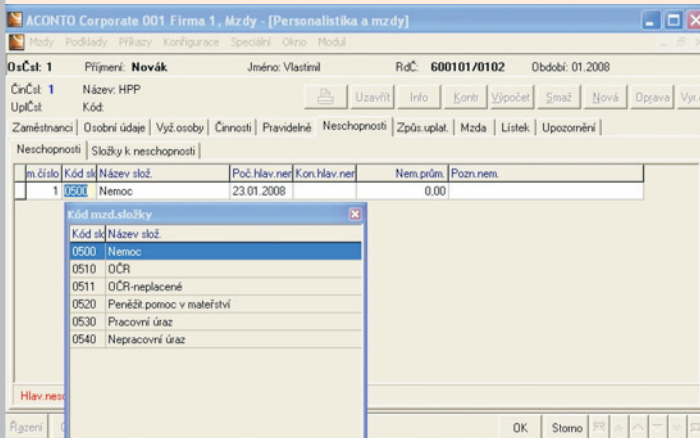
ACONTO Corporate 001 Firma 1, Mzdy - [Personalistika a mzdy]

Mzdy Podklady Příkazy Konfigurace Speciální Okno Modul

OsČsl: 1 Příjmení: Novák Jméno: Vlastimil RdČ: 600101/0102 Období: 01.2008

ČinČsl: 1 Název: HPP
UplČsl: Kód:

Uzavřít Info Kontr Výpočet Smaž Nová Oprava Vyr.

Zaměstnanci Osobní údaje Vyž.osoby Činnosti Pravidelně Neschopnosti Způs.uplat. Mzda Lístek Upozornění

Neschopnosti Složky k neschopnosti

| m.číslo | Kód sk | Název slož. | Poč.hlav.ner | Kon.hlav.ner | Nem.prům. | Pozn.nem. |
|---|---|---|---|---|---|---|
| 1 | 0500 | Nemoc | 23.01.2008 | | 0,00 | |

Kód mzd.složky

| Kód sk | Název slož. |
|---|---|
| 0500 | Nemoc |
| 0510 | OČR |
| 0511 | OČR-neplacené |
| 0520 | Peněžit.pomoc v mateřství |
| 0530 | Pracovní úraz |
| 0540 | Nepracovní úraz |

Hlav.nes

Řazení

OK Storno